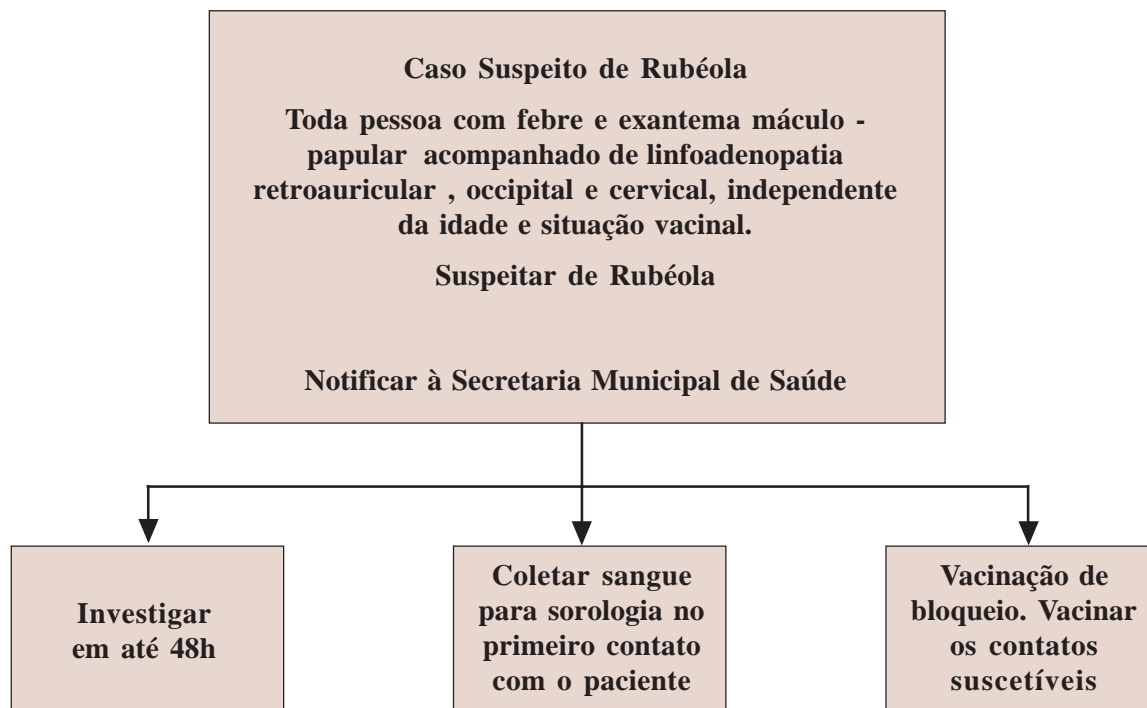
Caso Suspeito de Rubéola

Toda pessoa com febre e exantema máculo - papular acompanhado de linfoadenopatia retroauricular , occipital e cervical, independente da idade e situação vacinal.

Suspeitar de Rubéola

Notificar à Secretaria Municipal de Saúde

Investigar em até 48h

Coletar sangue para sorologia no primeiro contato com o paciente

Vacinação de bloqueio. Vacinar os contatos suscetíveis